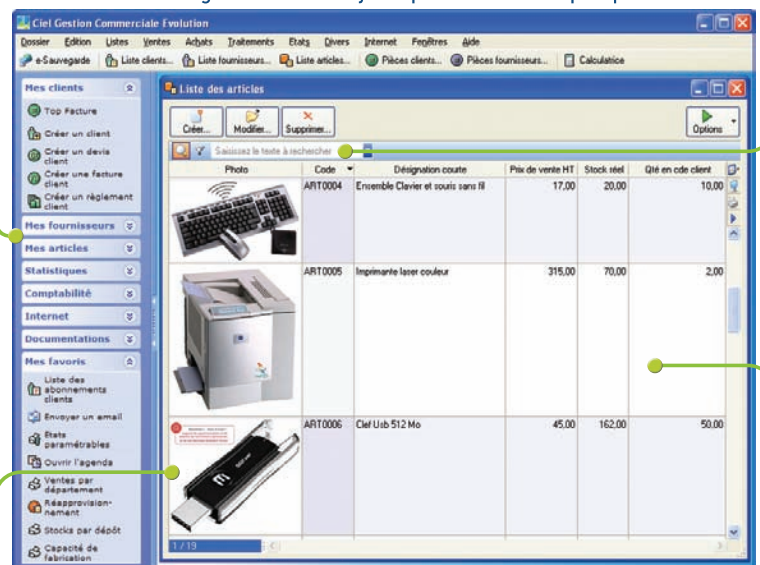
Ciel Gestion Commerciale Evolution

Dossier Edition Listes Ventes Achats Traitements Etats Divers Internet Fenêtres Aide

e-Sauvegarde Liste clients... Liste fournisseurs... Liste articles... Pièces clients... Pièces fournisseurs... Calculatrice

Mes clients

Top Facture

Créer un client

Créer un devis client

Créer une facture client

Créer un règlement client

Mes fournisseurs

Mes articles

Statistiques

Comptabilité

Internet

Documentations

Mes favoris

Liste des abonnements clients

Envoyer un email

États paramétrables

Ouvrir l'agenda

Ventes par département

Réapprovisionnement

Stocks par dépôt

Capacité de fabrication

Liste des articles

Créer... Modifier... Supprimer... Options

Saisissez le texte à rechercher

| Photo | Code | Désignation courte | Prix de vente HT | Stock réel | Qté en cde client |
|---|---|---|---|---|---|
| | ART0004 | Ensemble Clavier et souris sans fil | 17,00 | 20,00 | 10,00 |
| | ART0005 | Imprimante laser couleur | 315,00 | 70,00 | 2,00 |
| | ART0006 | Clef Usb 512 Mo | 45,00 | 162,00 | 50,00 |

1 / 19